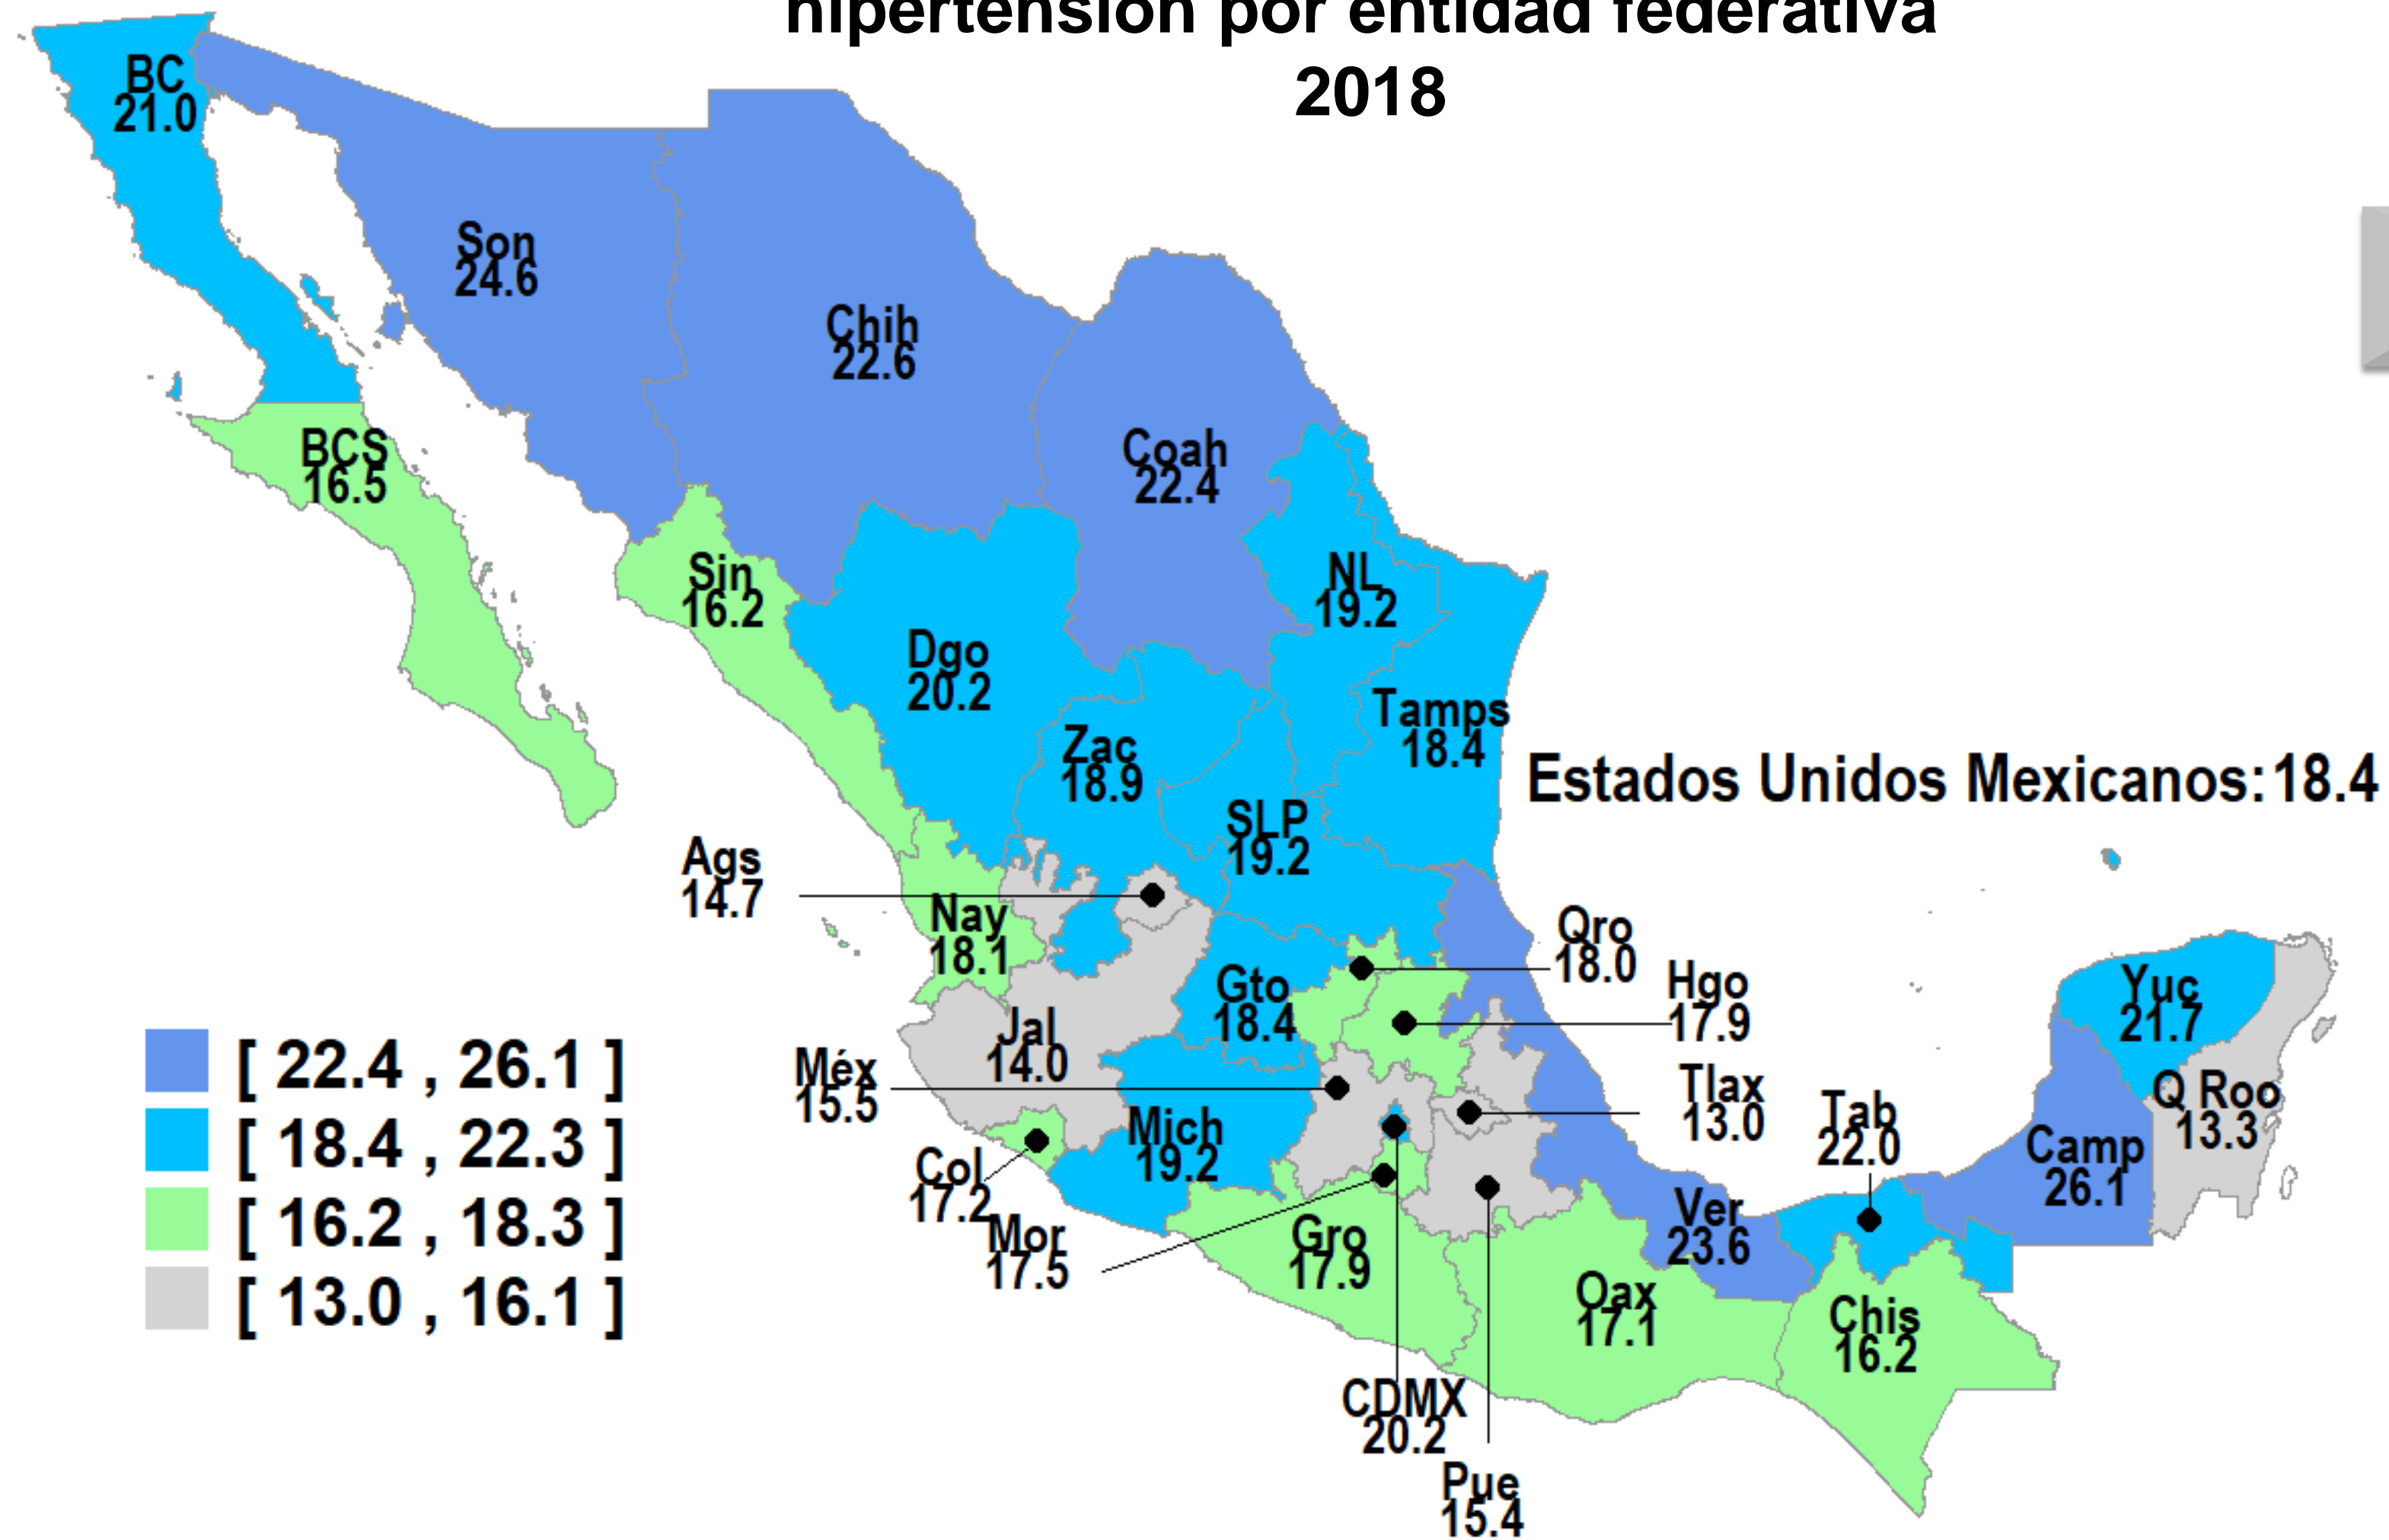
hipertensión por entidad federativa
2018

BC 21.0
Son 24.6
Chih 22.6
Coah 22.4
BCS 16.5
Sin 16.2
NL 19.2
Dgo 20.2
Tamps 18.4
Zac 18.9
Estados Unidos Mexicanos: 18.4
SLP 19.2
Ags 14.7
Nay 18.1
Qro 18.0
Hgo 17.9
Gto 18.4
Yuc 21.7
Jal 14.0
Méx 15.5
Tlax 13.0
Q Roo 13.3
Tab 22.0
Mich 19.2
Camp 26.1
Col 17.2
Mor 17.5
Gro 17.9
Ver 23.6
Oax 17.1
Chis 16.2
CDMX 20.2
Pue 15.4

[ 22.4 , 26.1 ]
[ 18.4 , 22.3 ]
[ 16.2 , 18.3 ]
[ 13.0 , 16.1 ]